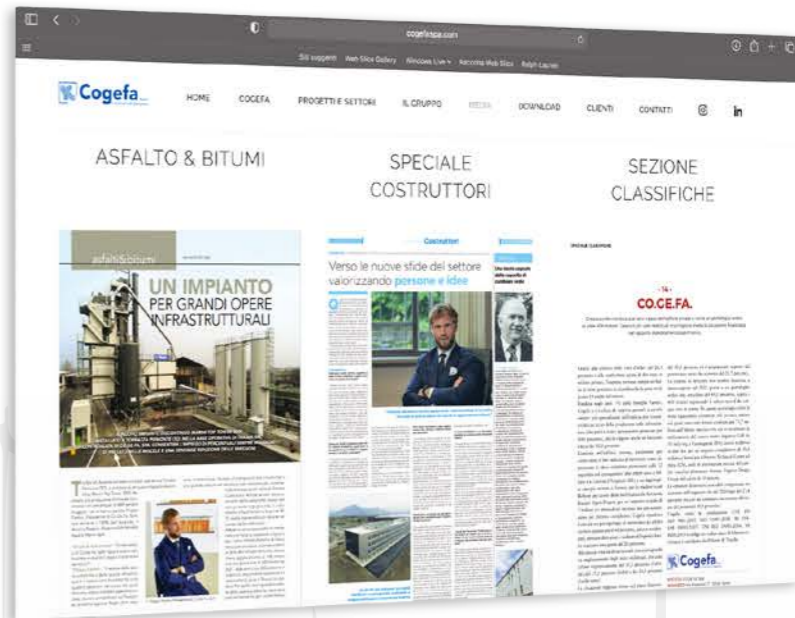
cogefaspa.com

Siti suggeriti Web Slice Gallery Windows Live Raccolta Web Slice Ralph Lauren

Cogefa

HOME COGEFA PROGETTI E SETTORI IL GRUPPO MEDIA DOWNLOAD CLIENTI CONTATTI

ASFALTO & BITUMI

SPECIALE COSTRUTTORI

SEZIONE CLASSIFICHE

asfalti&bitumi

UN IMPIANTO PER GRANDI OPERE INFRASTRUTTURALI

Costruttori

Verso le nuove sfide del settore valorizzando persone e idee

CO.CE.FA.

Cogefa